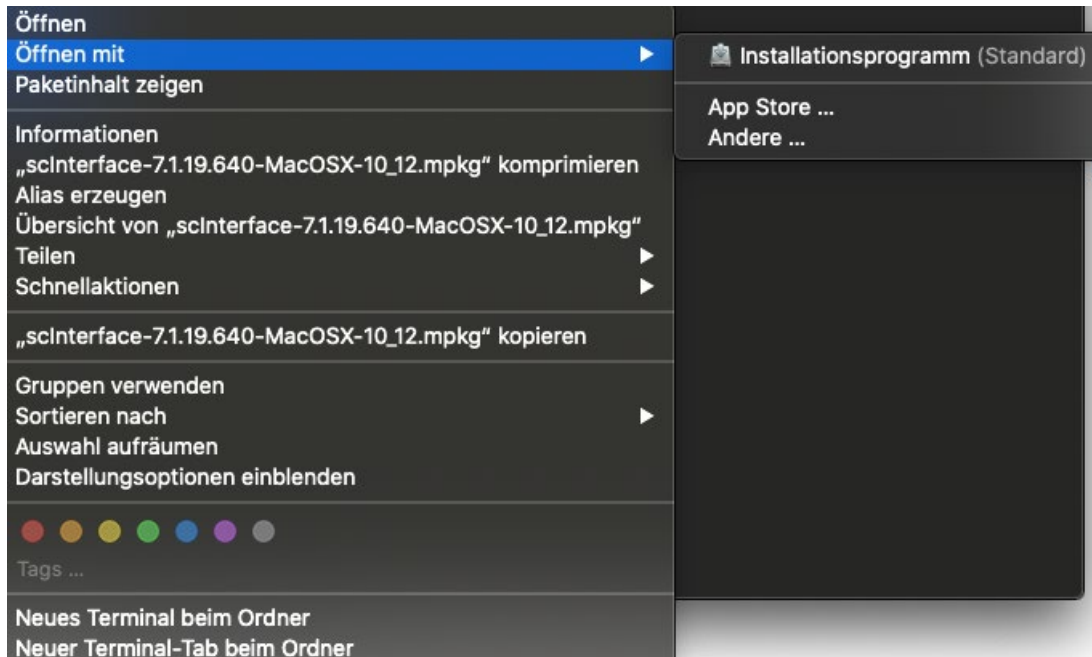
Öffnen
Öffnen mit
Paketinhalt zeigen

Informationen
„scInterface-7.1.19.640-MacOSX-10_12.mpkg“ komprimieren
Alias erzeugen
Übersicht von „scInterface-7.1.19.640-MacOSX-10_12.mpkg“
Teilen
Schnellaktionen

„scInterface-7.1.19.640-MacOSX-10_12.mpkg“ kopieren

Gruppen verwenden
Sortieren nach
Auswahl aufräumen
Darstellungsoptionen einblenden

Tags ...

Neues Terminal beim Ordner
Neuer Terminal-Tab beim Ordner

Installationsprogramm (Standard)

App Store ...
Andere ...